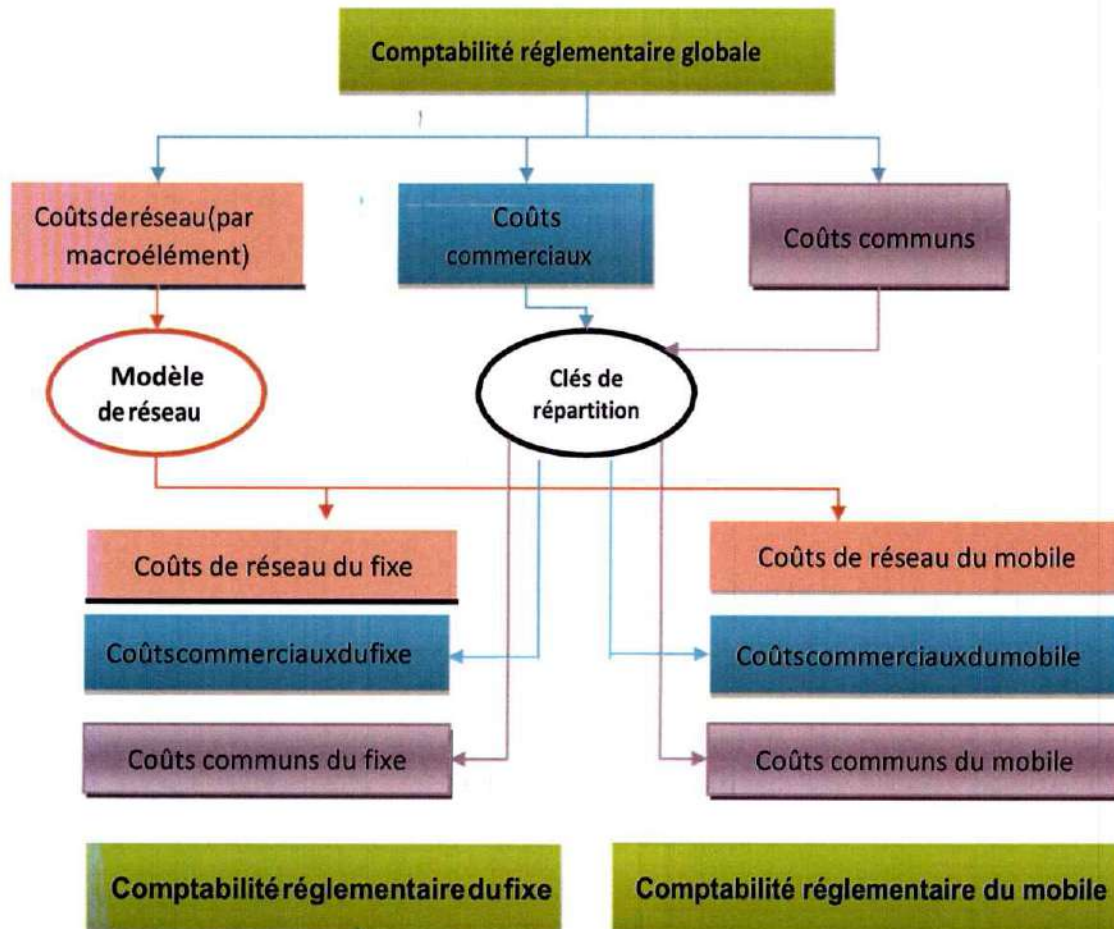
Comptabilité réglementaire globale

Coûtsderéseau(par macroélément)

Coûts commerciaux

Coûts communs

Modèle deréseau

Clés de répartition

Coûts de réseau du fixe

Coûtscommerciauxdufixe

Coûts communs du fixe

Coûts de réseau du mobile

Coûtscommerciauxdumobile

Coûts communs du mobile

Comptabilitéréglementairedufixe

Comptabilité réglementaire du mobile